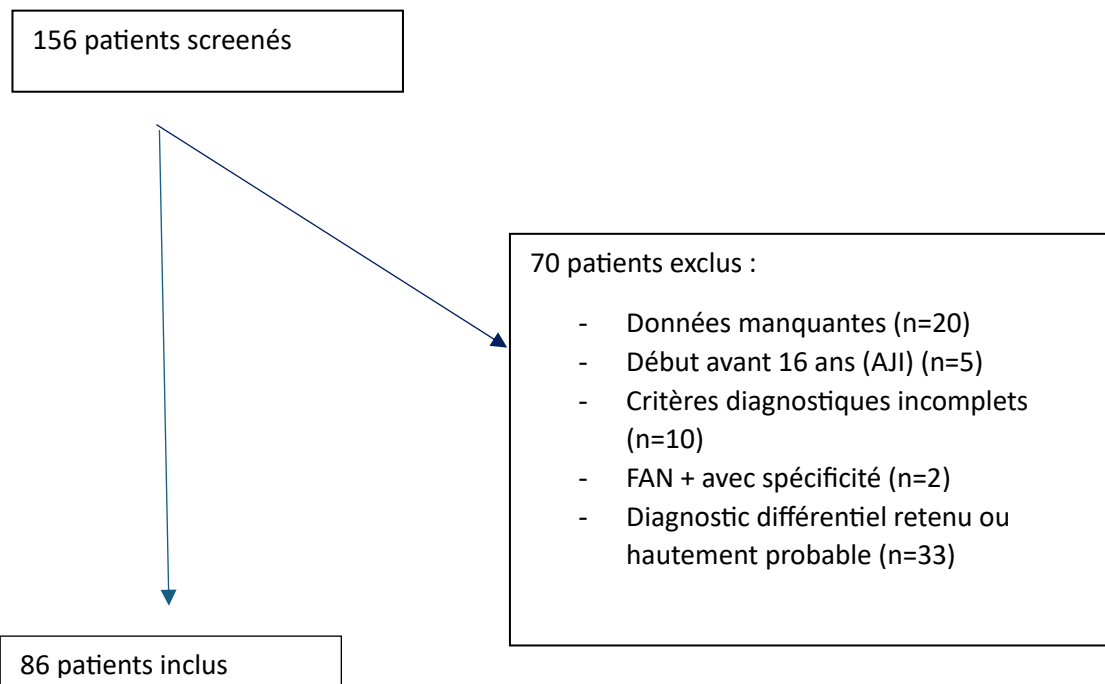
156 patients screenés

70 patients exclus :

- Données manquantes (n=20)
- Début avant 16 ans (AJI) (n=5)
- Critères diagnostiques incomplets (n=10)
- FAN + avec spécificité (n=2)
- Diagnostic différentiel retenu ou hautement probable (n=33)

86 patients inclus